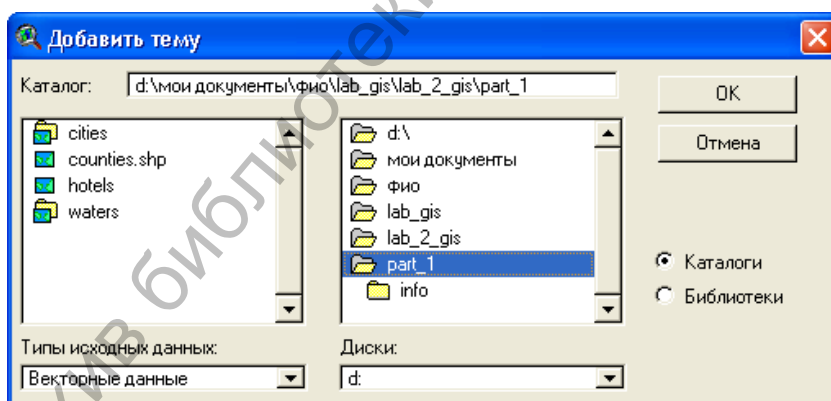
Добавить тему

Каталог: d:\мои документы\фио\lab_gis\lab_2_gis\part_1

OK

Отмена

cities
counties.shp
hotels
waters

d:\
мои документы
фио
lab_gis
lab_2_gis
part_1
info

Каталоги
Библиотеки

Типы исходных данных:
Векторные данные

Диски:
d:

ив библиотек